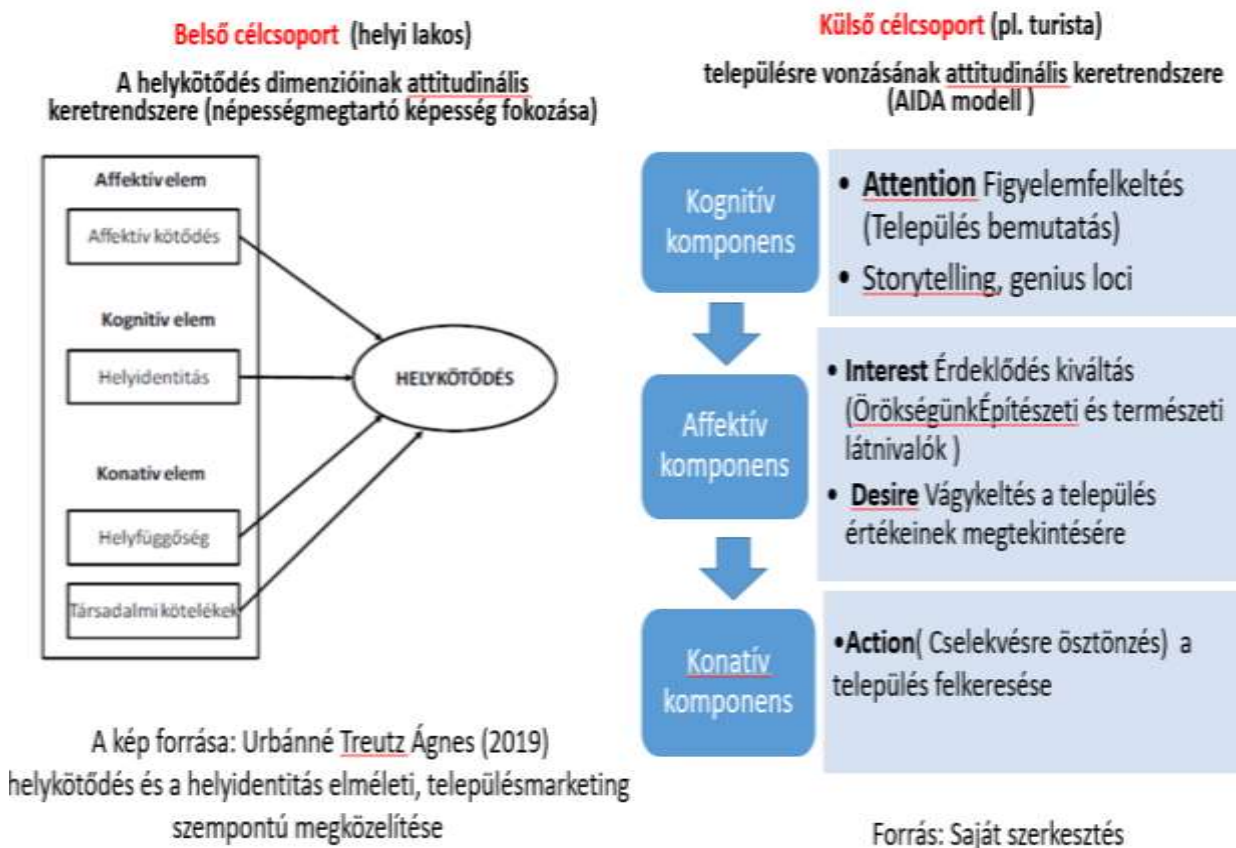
Belső célcsoport (helyi lakos)

A helykötődés dimenzióinak attitudinális keretrendszere (népességmegtartó képesség fokozása)

Affektív elem

Affektív kötődés

Kognitív elem

Helyidentitás

HELYKÖTŐDÉS

Konatív elem

Helyfüggőség

Társadalmi kötelékek

A kép forrása: Urbánné Treutz Ágnes (2019) helykötődés és a helyidentitás elméleti, településmarketing szempontú megközelítése

Külső célcsoport (pl. turista)

településre vonzásának attitudinális keretrendszere (AIDA modell )

Kognitív komponens

• Attention Figyelemfelkeltés (Település bemutatás)
• Storytelling, genius loci

Affektív komponens

• Interest Érdeklődés kiváltás (ÖrökségünkÉpítészeti és természeti látnivalók )
• Desire Vágykeltés a település értékeinek megtekintésére

Konatív komponens

•Action( Cselekvésre ösztönzés) a település felkeresése

Forrás: Saját szerkesztés